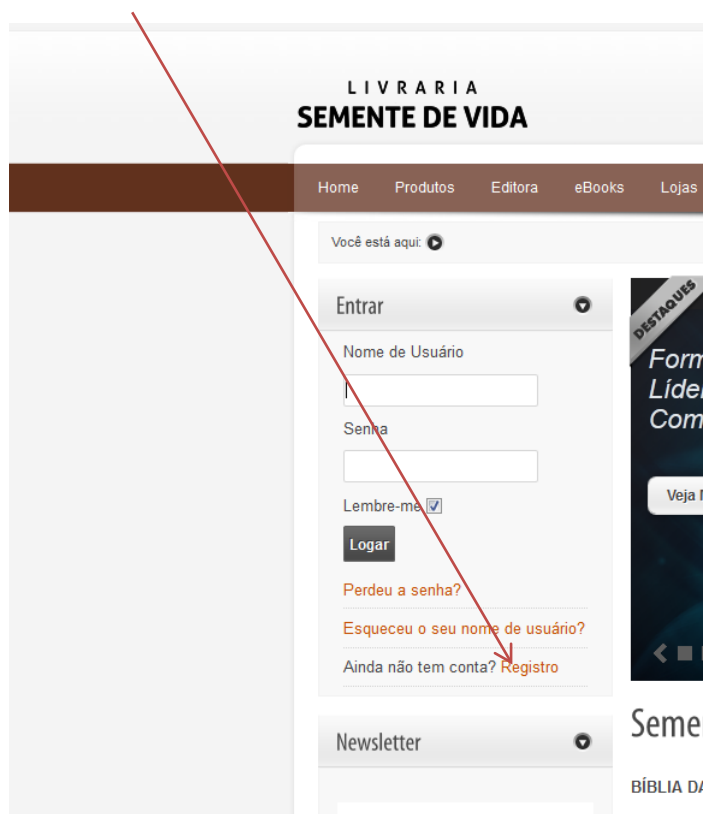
LIVRARIA
SEMENTE DE VIDA

Home Produtos Editora eBooks Lojas

Você está aqui:

Entrar

Nome de Usuário

Senha

Lembre-me

Logar

Perdeu a senha?

Esqueceu o seu nome de usuário?

Ainda não tem conta? Registro

Newsletter

DESTAQUES

Form
Líder
Com

Veja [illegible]

Seme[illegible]

BÍBLIA DA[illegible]